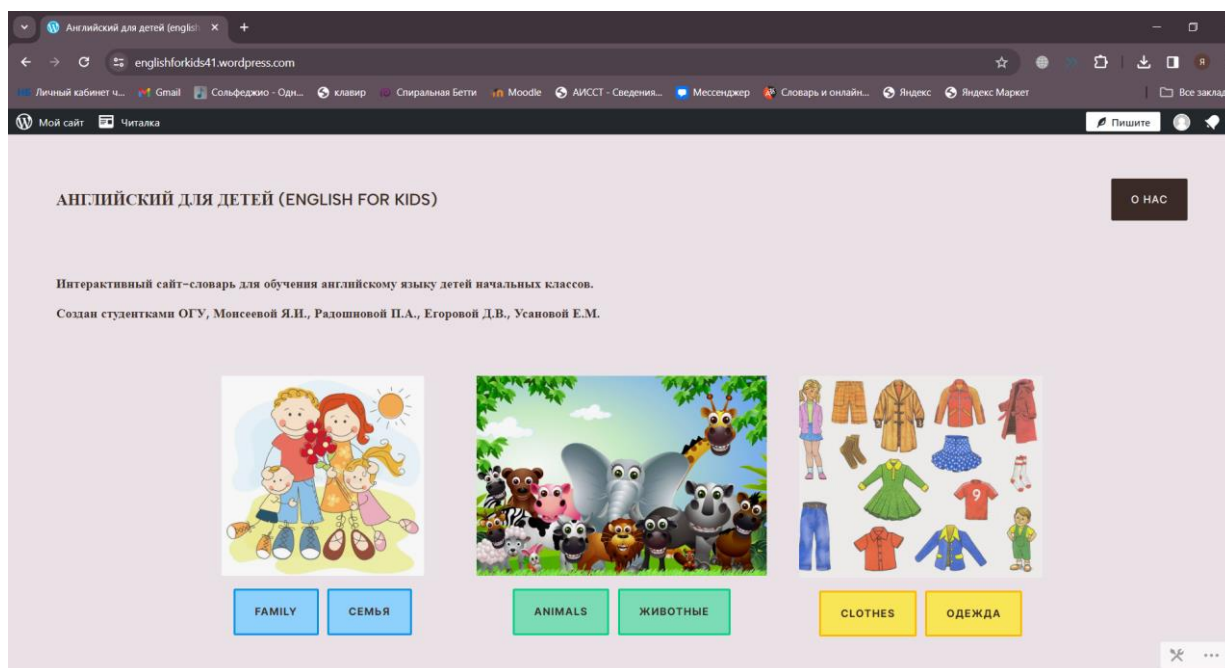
Английский для детей (english ×

englishforkids41.wordpress.com

Личный кабинет ч... Gmail Сольфеджио - Одн... клавир Спиральная Бетти Moodle АИССТ - Сведения... Мессенджер Словарь и онлайн... Яндекс Яндекс Маркет Все заклад

Мой сайт Читалка Пишите

АНГЛИЙСКИЙ ДЛЯ ДЕТЕЙ (ENGLISH FOR KIDS)

О НАС

Интерактивный сайт-словарь для обучения английскому языку детей начальных классов.

Создан студентками ОГУ, Моисеевой Я.И., Радошновой П.А., Егоровой Д.В., Усановой Е.М.

FAMILY СЕМЬЯ

ANIMALS ЖИВОТНЫЕ

CLOTHES ОДЕЖДА